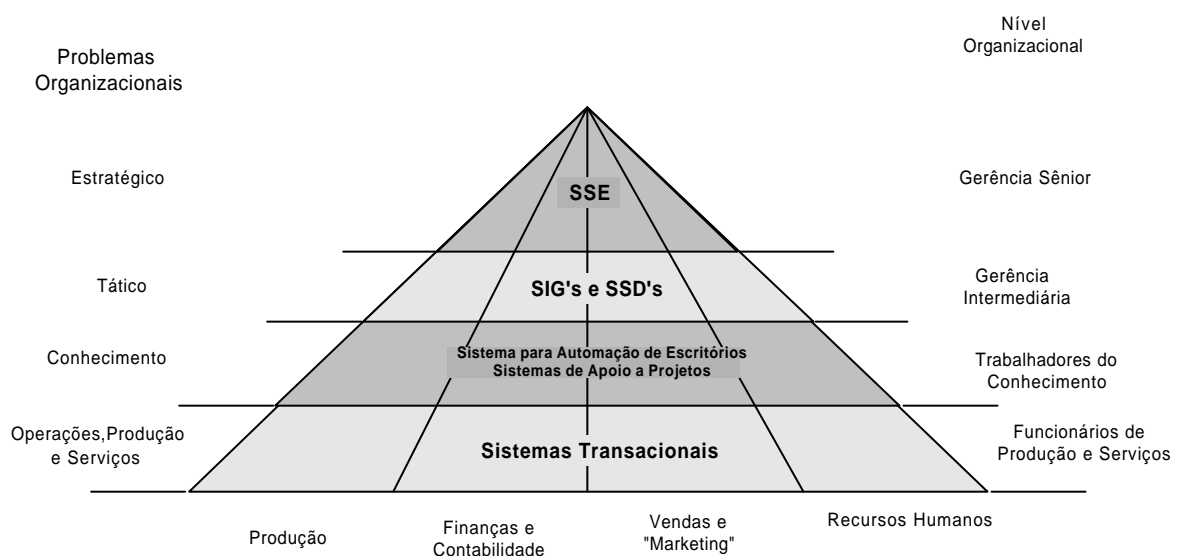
Problemas Organizacionais

Nível Organizacional

Estratégico

SSE

Gerência Sênior

Tático

SIG's e SSD's

Gerência Intermediária

Conhecimento

Sistema para Automação de Escritórios
Sistemas de Apoio a Projetos

Trabalhadores do Conhecimento

Operações,Produção e Serviços

Sistemas Transacionais

Funcionários de Produção e Serviços

Produção

Finanças e Contabilidade

Vendas e "Marketing"

Recursos Humanos